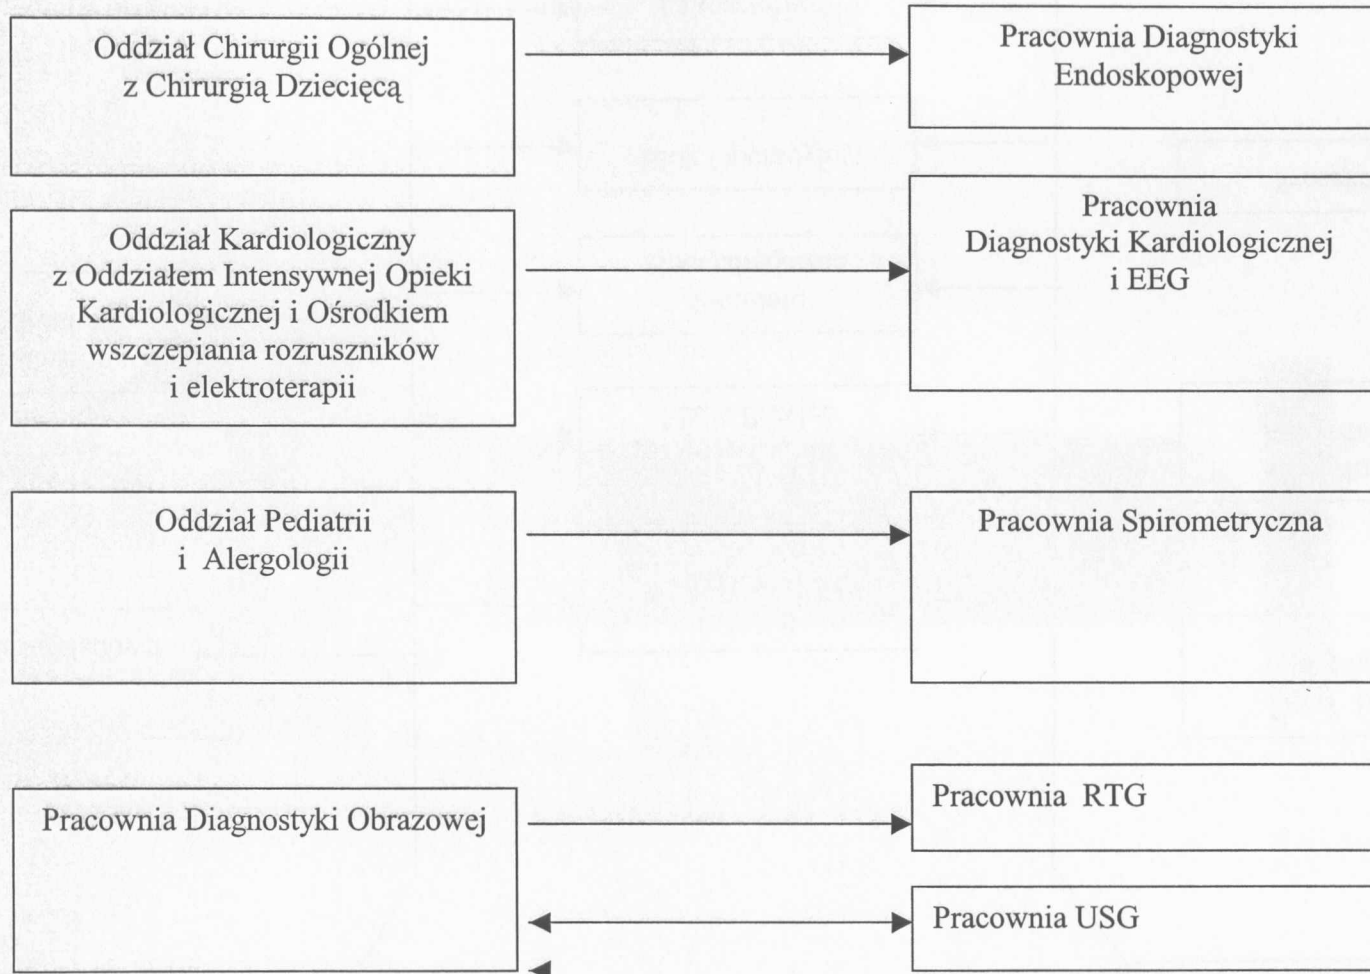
Oddział Chirurgii Ogólnej z Chirurgią Dziecięcą

Pracownia Diagnostyki Endoskopowej

Oddział Kardiologiczny z Oddziałem Intensywnej Opieki Kardiologicznej i Ośrodkiem wszczepiania rozruszników i elektroterapii

Pracownia Diagnostyki Kardiologicznej i EEG

Oddział Pediatrii i Alergologii

Pracownia Spirometryczna

Pracownia Diagnostyki Obrazowej

Pracownia RTG

Pracownia USG